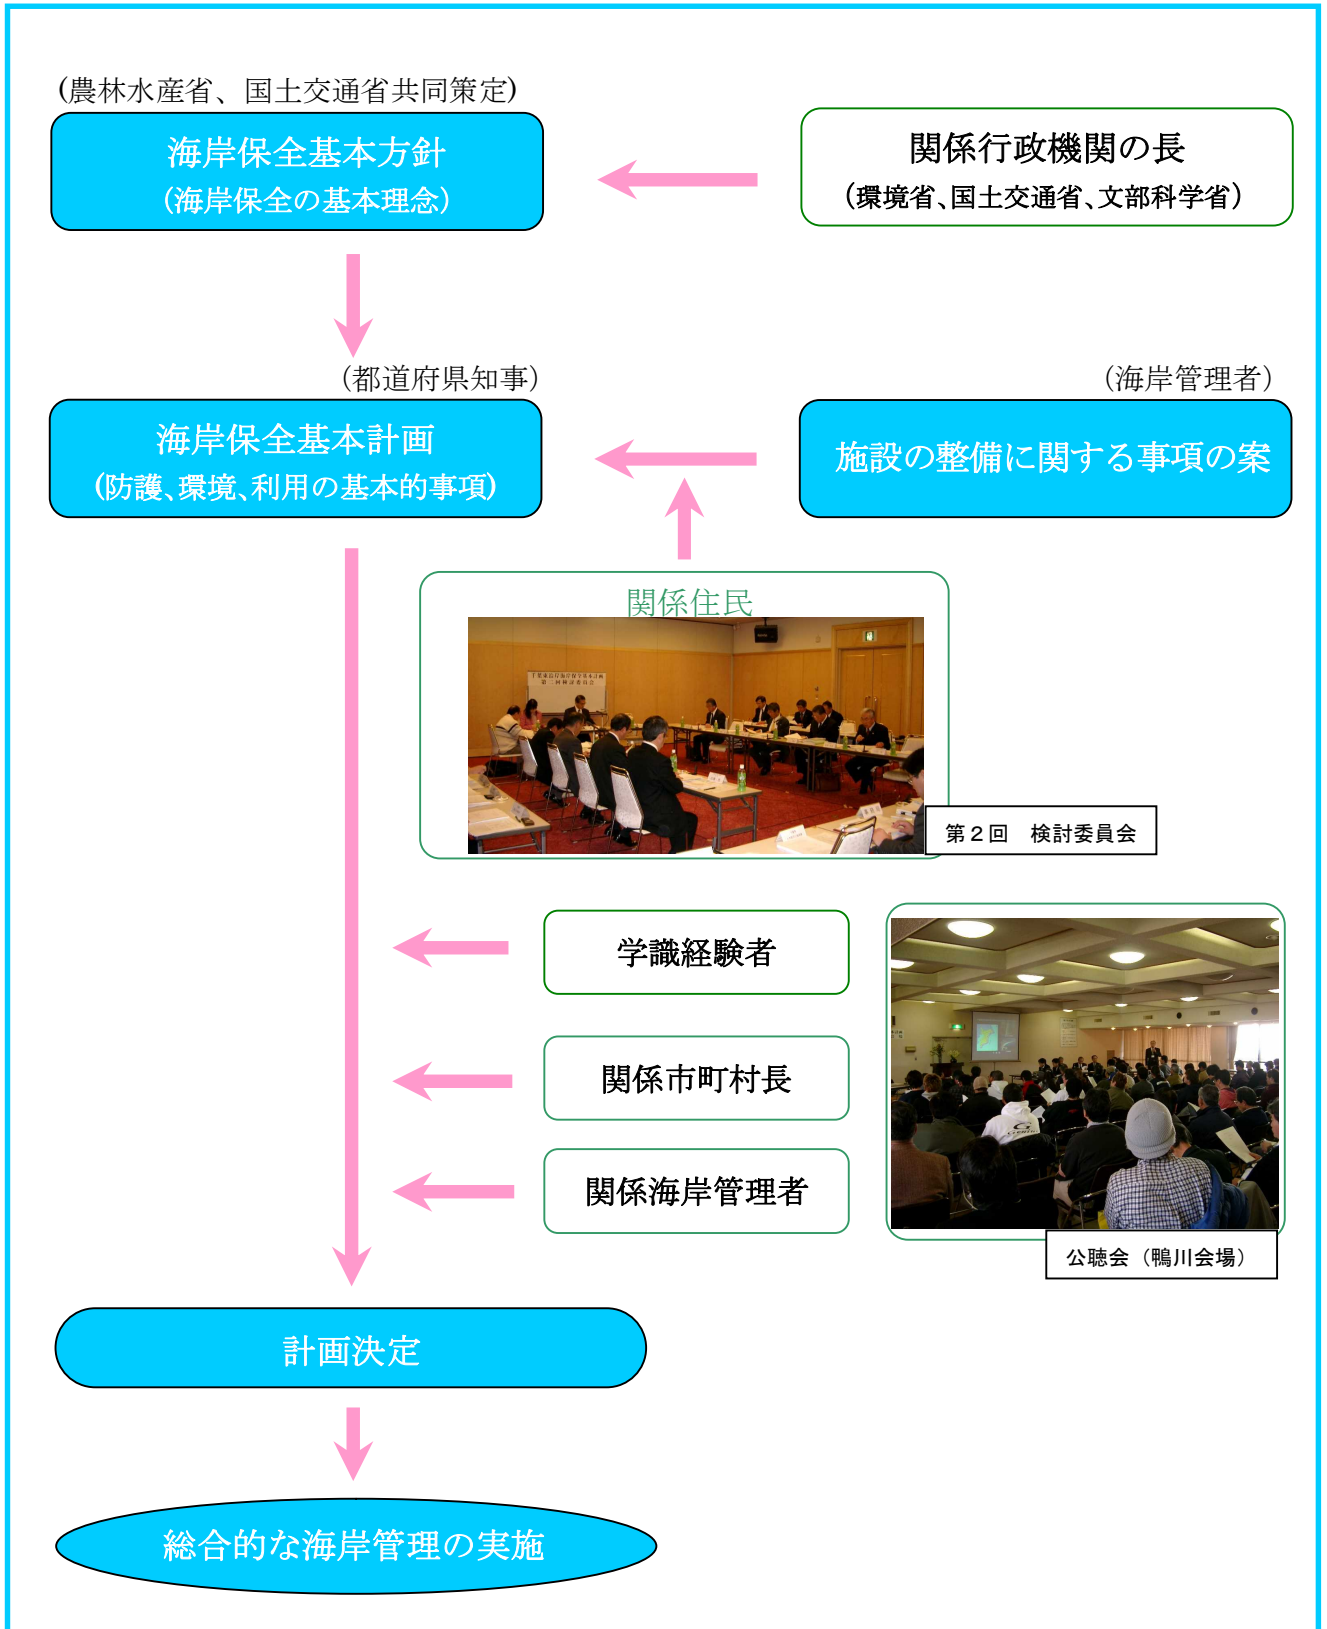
(農林水産省、国土交通省共同策定)

海岸保全基本方針
(海岸保全の基本理念)

関係行政機関の長
(環境省、国土交通省、文部科学省)

(都道府県知事)

海岸保全基本計画
(防護、環境、利用の基本的事項)

(海岸管理者)

施設の整備に関する事項の案

関係住民

第２回　検討委員会

学識経験者

関係市町村長

関係海岸管理者

公聴会（鴨川会場）

計画決定

総合的な海岸管理の実施